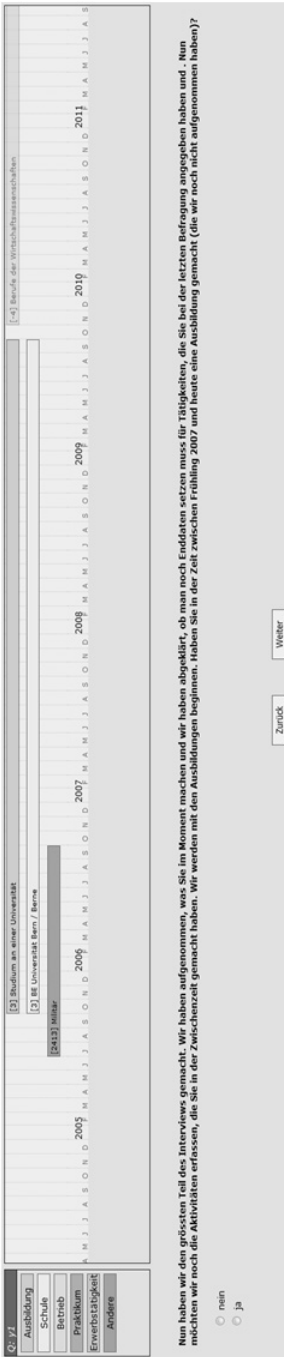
Q: y1

Ausbildung
Schule
Betrieb
Praktikum
Erwerbstätigkeit
Andere

[3] Studium an einer Universität
[3] BE Universität Bern / Berne
[2413] Militär
[-4] Berufe der Wirtschaftswissenschaften

M J J A S O N D 2005 F M A M J J A S O N D 2006 F M A M J J A S O N D 2007 F M A M J J A S O N D 2008 F M A M J J A S O N D 2009 F M A M J J A S O N D 2010 F M A M J J A S O N D 2011 F M A M J J A S

Nun haben wir den grössten Teil des Interviews gemacht. Wir haben aufgenommen, was Sie im Moment machen und wir haben abgeklärt, ob man noch Enddaten setzen muss für Tätigkeiten, die Sie bei der letzten Befragung angegeben haben und . Nun möchten wir noch die Aktivitäten erfassen, die Sie in der Zwischenzeit gemacht haben. Wir werden mit den Ausbildungen beginnen. Haben Sie in der Zeit zwischen Frühling 2007 und heute eine Ausbildung gemacht (die wir noch nicht aufgenommen haben)?

nein
ja

Zurück
Weiter